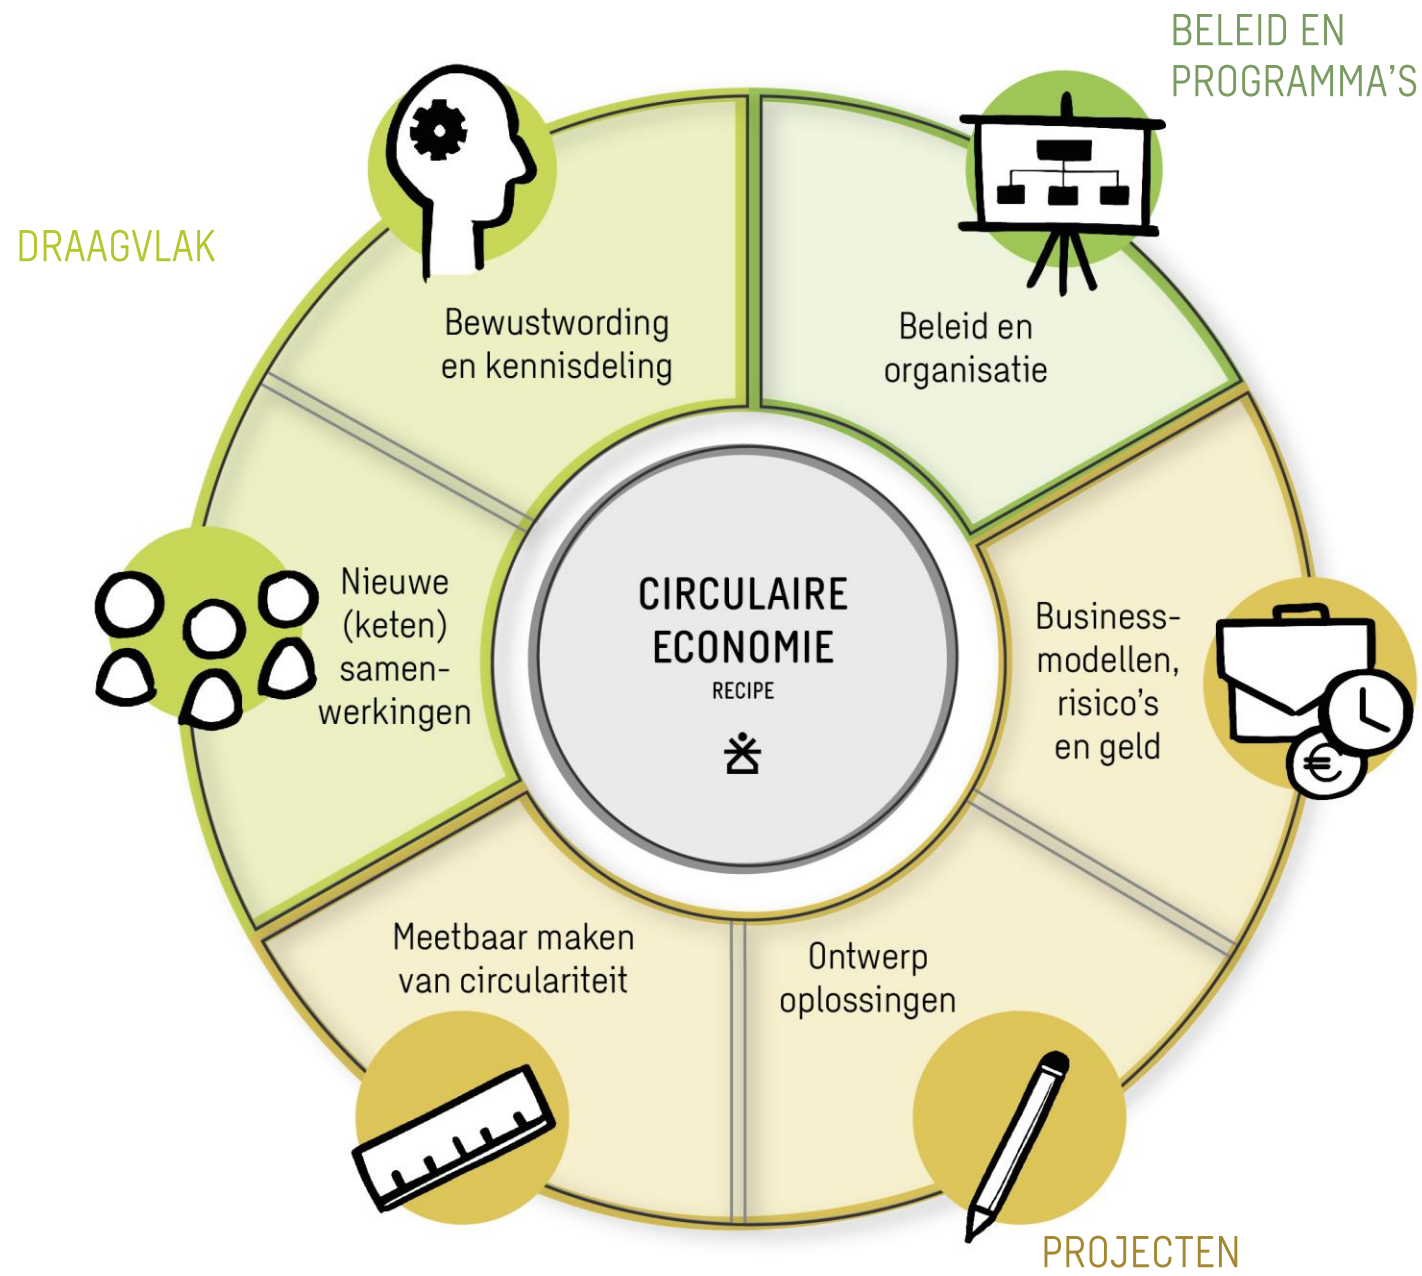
BELEID EN PROGRAMMA'S

DRAAGVLAK

Bewustwording en kennisdeling

Beleid en organisatie

Nieuwe (keten) samenwerkingen

CIRCULAIRE ECONOMIE

RECIPE

Businessmodellen, risico's en geld

Meetbaar maken van circulariteit

Ontwerp oplossingen

€

PROJECTEN